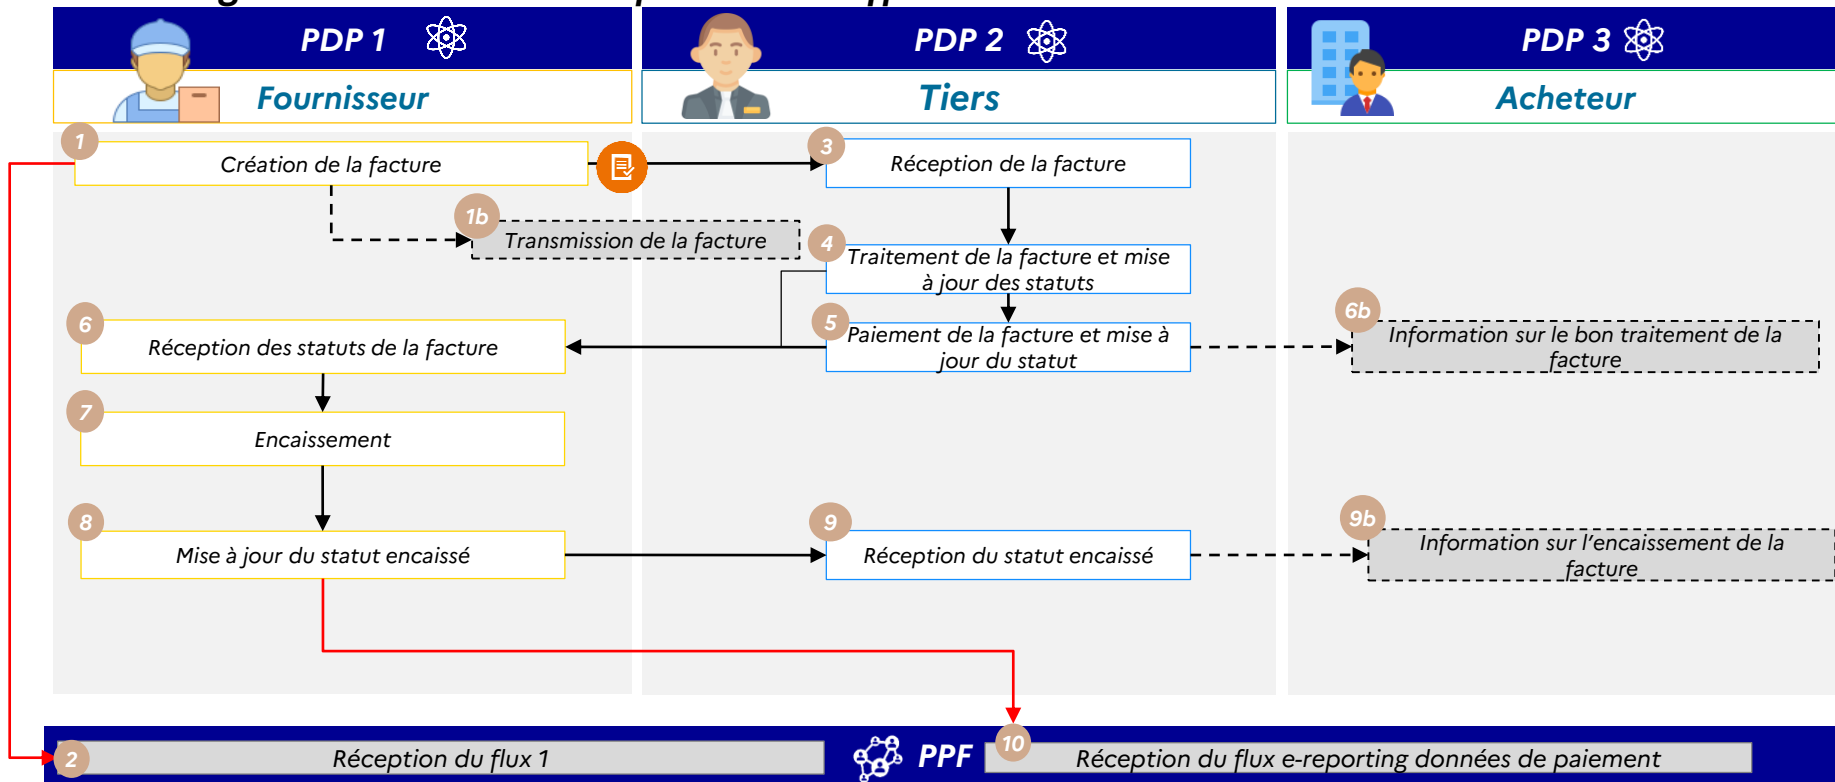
PDP 1
Fournisseur

PDP 2
Tiers

PDP 3
Acheteur

1
Création de la facture

1b
Transmission de la facture

3
Réception de la facture

4
Traitement de la facture et mise à jour des statuts

5
Paiement de la facture et mise à jour du statut

6
Réception des statuts de la facture

6b
Information sur le bon traitement de la facture

7
Encaissement

8
Mise à jour du statut encaissé

9
Réception du statut encaissé

9b
Information sur l'encaissement de la facture

2
Réception du flux 1

PPF

10
Réception du flux e-reporting données de paiement